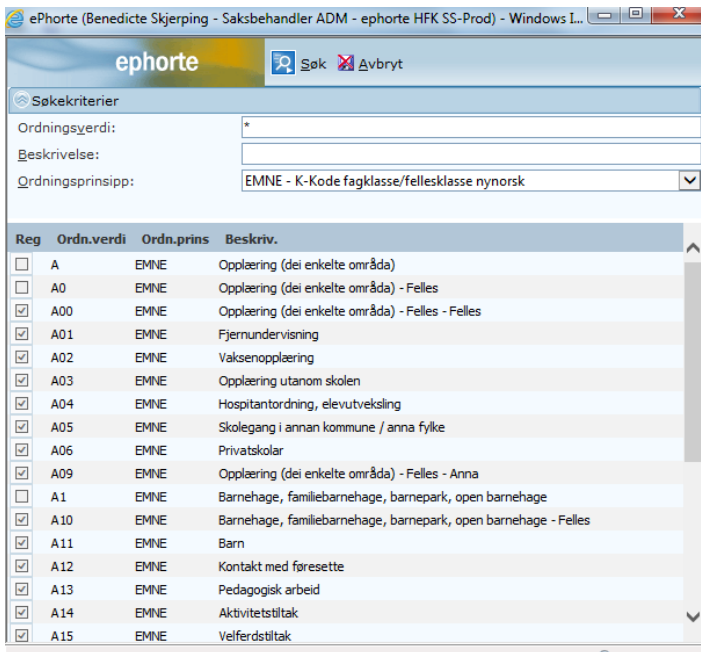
ePhorte (Benedicte Skjerping - Saksbehandler ADM - ephorte HFK SS-Prod) - Windows I...

ephorte

Søk Avbryt

Søkekriterier

Ordningsverdi: *

Beskrivelse:

Ordningsprinsipp: EMNE - K-Kode fagklasse/fellesklasse nynorsk

| Reg | Ordn.verdi | Ordn.prins | Beskriv. |
|---|---|---|---|
| ☐ | A | EMNE | Opplæring (dei enkelte områda) |
| ☐ | A0 | EMNE | Opplæring (dei enkelte områda) - Felles |
| ☑ | A00 | EMNE | Opplæring (dei enkelte områda) - Felles - Felles |
| ☑ | A01 | EMNE | Fjernundervisning |
| ☑ | A02 | EMNE | Vaksenopplæring |
| ☑ | A03 | EMNE | Opplæring utanom skolen |
| ☑ | A04 | EMNE | Hospitantordning, elevutveksling |
| ☑ | A05 | EMNE | Skolegang i annan kommune / anna fylke |
| ☑ | A06 | EMNE | Privatskolar |
| ☑ | A09 | EMNE | Opplæring (dei enkelte områda) - Felles - Anna |
| ☐ | A1 | EMNE | Barnehage, familiebarnehage, barnepark, open barnehage |
| ☑ | A10 | EMNE | Barnehage, familiebarnehage, barnepark, open barnehage - Felles |
| ☑ | A11 | EMNE | Barn |
| ☑ | A12 | EMNE | Kontakt med føresette |
| ☑ | A13 | EMNE | Pedagogisk arbeid |
| ☑ | A14 | EMNE | Aktivitetstiltak |
| ☑ | A15 | EMNE | Velferdstiltak |